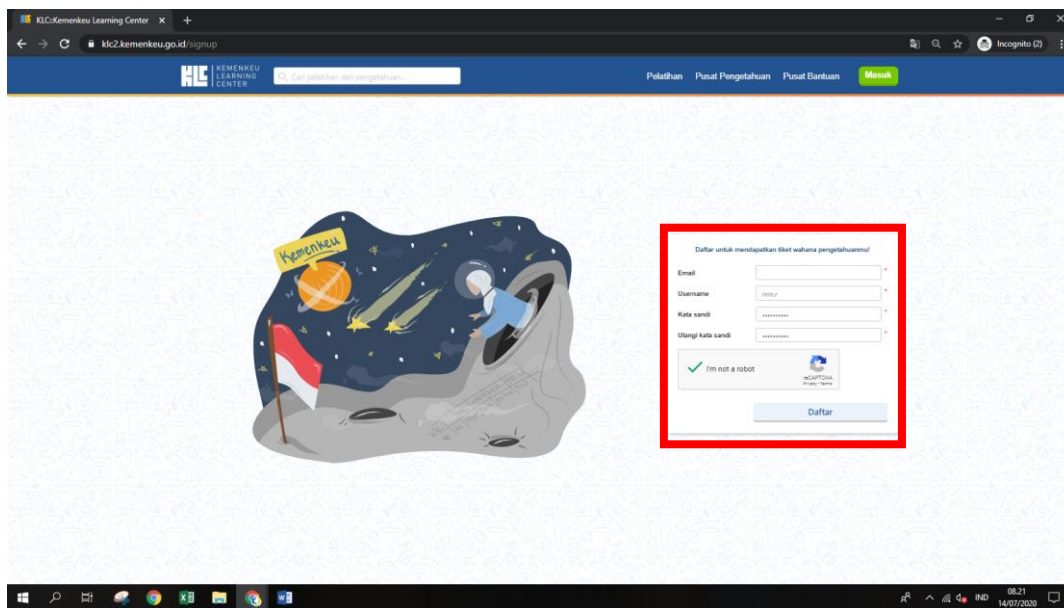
KLC::Kemenkeu Learning Center ×
klc2.kemenkeu.go.id/signup
Incognito (2)

KLC KEMENKEU LEARNING CENTER
Cari pelatihan dan pengetahuan...
Pelatihan Pusat Pengetahuan Pusat Bantuan Masuk

Kemenkeu

Daftar untuk mendapatkan tiket wahana pengetahuanmu!
Email *
Username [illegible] *
Kata sandi •••••••••• *
Ulangi kata sandi •••••••••• *
I'm not a robot
reCAPTCHA
Privacy - Terms
Daftar

IND 08.21 14/07/2020